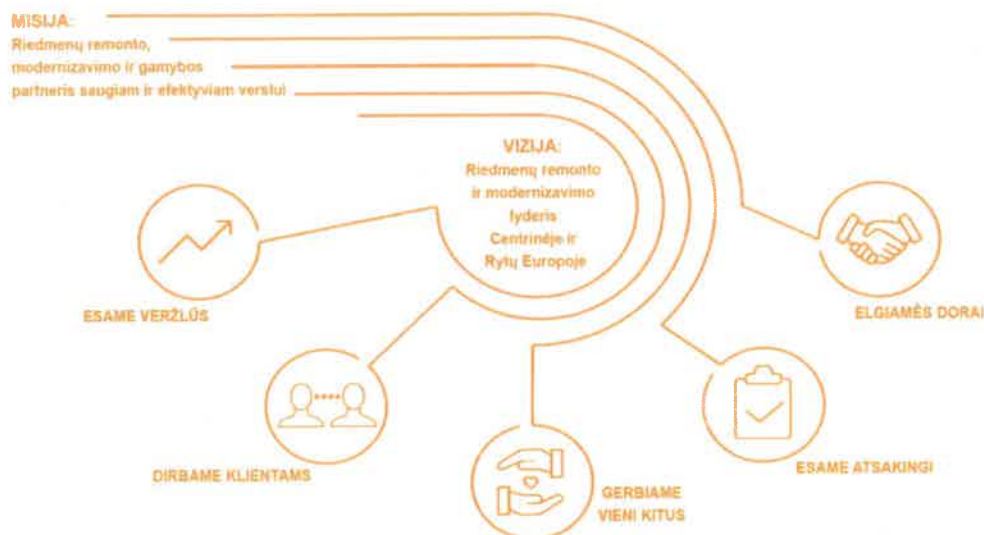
MISIJA:
Riedmenų remonto, modernizavimo ir gamybos partneris saugiam ir efektyviam verslui

VIZIJA:
Riedmenų remonto ir modernizavimo lyderis Centrinėje ir Rytų Europoje

ESAME VERŽLŪS

ELGIAMĖS DORAI

DIRBAME KLIENTAMS

ESAME ATSAKINGI

GERBIAME VIENI KITUS